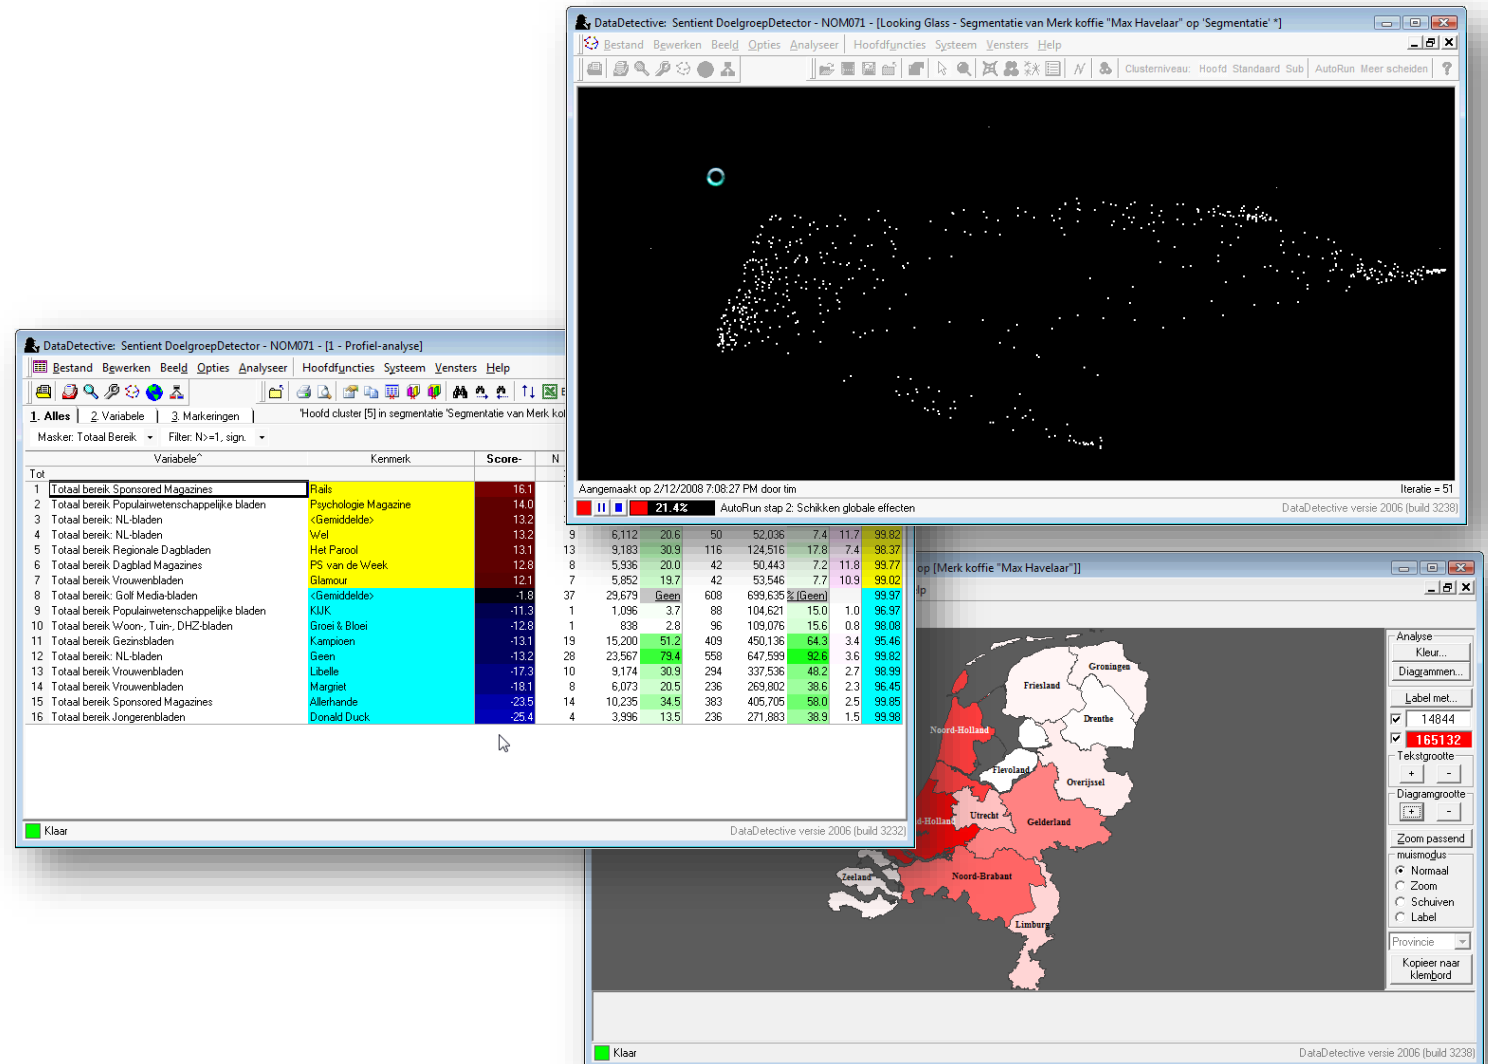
DataDetective: Sentient DoelgroepDetector - NOM071 - [Looking Glass - Segmentatie van Merk koffie "Max Havelaar" op 'Segmentatie' *]

Bestand Bewerken Beeld Opties Analyseer Hoofdfuncties Systeem Vensters Help

Clusterniveau: Hoofd Standaard Sub AutoRun Meer scheiden

Aangemaakt op 2/12/2008 7:08:27 PM door tim

Iteratie = 51

21.4% AutoRun stap 2: Schikken globale effecten

DataDetective versie 2006 (build 3238)

DataDetective: Sentient DoelgroepDetector - NOM071 - [1 - Profiel-analyse]

Bestand Bewerken Beeld Opties Analyseer Hoofdfuncties Systeem Vensters Help

1. Alles | 2. Variabele | 3. Markeringen | 'Hoofd cluster [5] in segmentatie 'Segmentatie van Merk ko

Masker: Totaal Bereik Filter: N>=1, sign.

| | Variabele | Kenmerk | Score- | N | | | | | | | | |
|---|---|---|---|---|---|---|---|---|---|---|---|---|
| Tot | | | | | | | | | | | | |
| 1 | Totaal bereik Sponsored Magazines | Rails | 16.1 | | | | | | | | | |
| 2 | Totaal bereik Populairwetenschappelijke bladen | Psychologie Magazine | 14.0 | | | | | | | | | |
| 3 | Totaal bereik: NL-bladen | <Gemiddelde> | 13.2 | | | | | | | | | |
| 4 | Totaal bereik: NL-bladen | Wel | 13.2 | 9 | 6,112 | 20.6 | 50 | 52,036 | 7.4 | 11.7 | 99.82 | |
| 5 | Totaal bereik Regionale Dagbladen | Het Parool | 13.1 | 13 | 9,183 | 30.9 | 116 | 124,516 | 17.8 | 7.4 | 98.37 | |
| 6 | Totaal bereik Dagblad Magazines | PS van de Week | 12.8 | 8 | 5,936 | 20.0 | 42 | 50,443 | 7.2 | 11.8 | 99.77 | |
| 7 | Totaal bereik Vrouwenbladen | Glamour | 12.1 | 7 | 5,852 | 19.7 | 42 | 53,546 | 7.7 | 10.9 | 99.02 | |
| 8 | Totaal bereik: Golf Media-bladen | <Gemiddelde> | -1.8 | 37 | 29,679 | Geen | 608 | 699,635 | % (Geen) | | 99.97 | |
| 9 | Totaal bereik Populairwetenschappelijke bladen | KIJK | -11.3 | 1 | 1,096 | 3.7 | 88 | 104,621 | 15.0 | 1.0 | 96.97 | |
| 10 | Totaal bereik Woon-, Tuin-, DHZ-bladen | Groei & Bloei | -12.8 | 1 | 838 | 2.8 | 96 | 109,076 | 15.6 | 0.8 | 98.08 | |
| 11 | Totaal bereik Gezinsbladen | Kampioen | -13.1 | 19 | 15,200 | 51.2 | 409 | 450,136 | 64.3 | 3.4 | 95.46 | |
| 12 | Totaal bereik: NL-bladen | Geen | -13.2 | 28 | 23,567 | 79.4 | 558 | 647,599 | 92.6 | 3.6 | 99.82 | |
| 13 | Totaal bereik Vrouwenbladen | Libelle | -17.3 | 10 | 9,174 | 30.9 | 294 | 337,536 | 48.2 | 2.7 | 98.99 | |
| 14 | Totaal bereik Vrouwenbladen | Margriet | -18.1 | 8 | 6,073 | 20.5 | 236 | 269,802 | 38.6 | 2.3 | 96.45 | |
| 15 | Totaal bereik Sponsored Magazines | Allerhande | -23.5 | 14 | 10,235 | 34.5 | 383 | 405,705 | 58.0 | 2.5 | 99.85 | |
| 16 | Totaal bereik Jongerenbladen | Donald Duck | -25.4 | 4 | 3,996 | 13.5 | 236 | 271,883 | 38.9 | 1.5 | 99.98 | |

Klaar

DataDetective versie 2006 (build 3232)

op [Merk koffie "Max Havelaar"]]

lp

Groningen
Friesland
Drenthe
Noord-Holland
Flevoland
Overijssel
Utrecht
Gelderland
d-Holland
Zeeland
Noord-Brabant
Limburg

Analyse
Kleur...
Diagrammen...
Label met...
14844
165132
Tekstgrootte
+
-
Diagramgrootte
+
-
Zoom passend
muismodus
Normaal
Zoom
Schuiven
Label
Provincie
Kopieer naar klembord

Klaar

DataDetective versie 2006 (build 3238)